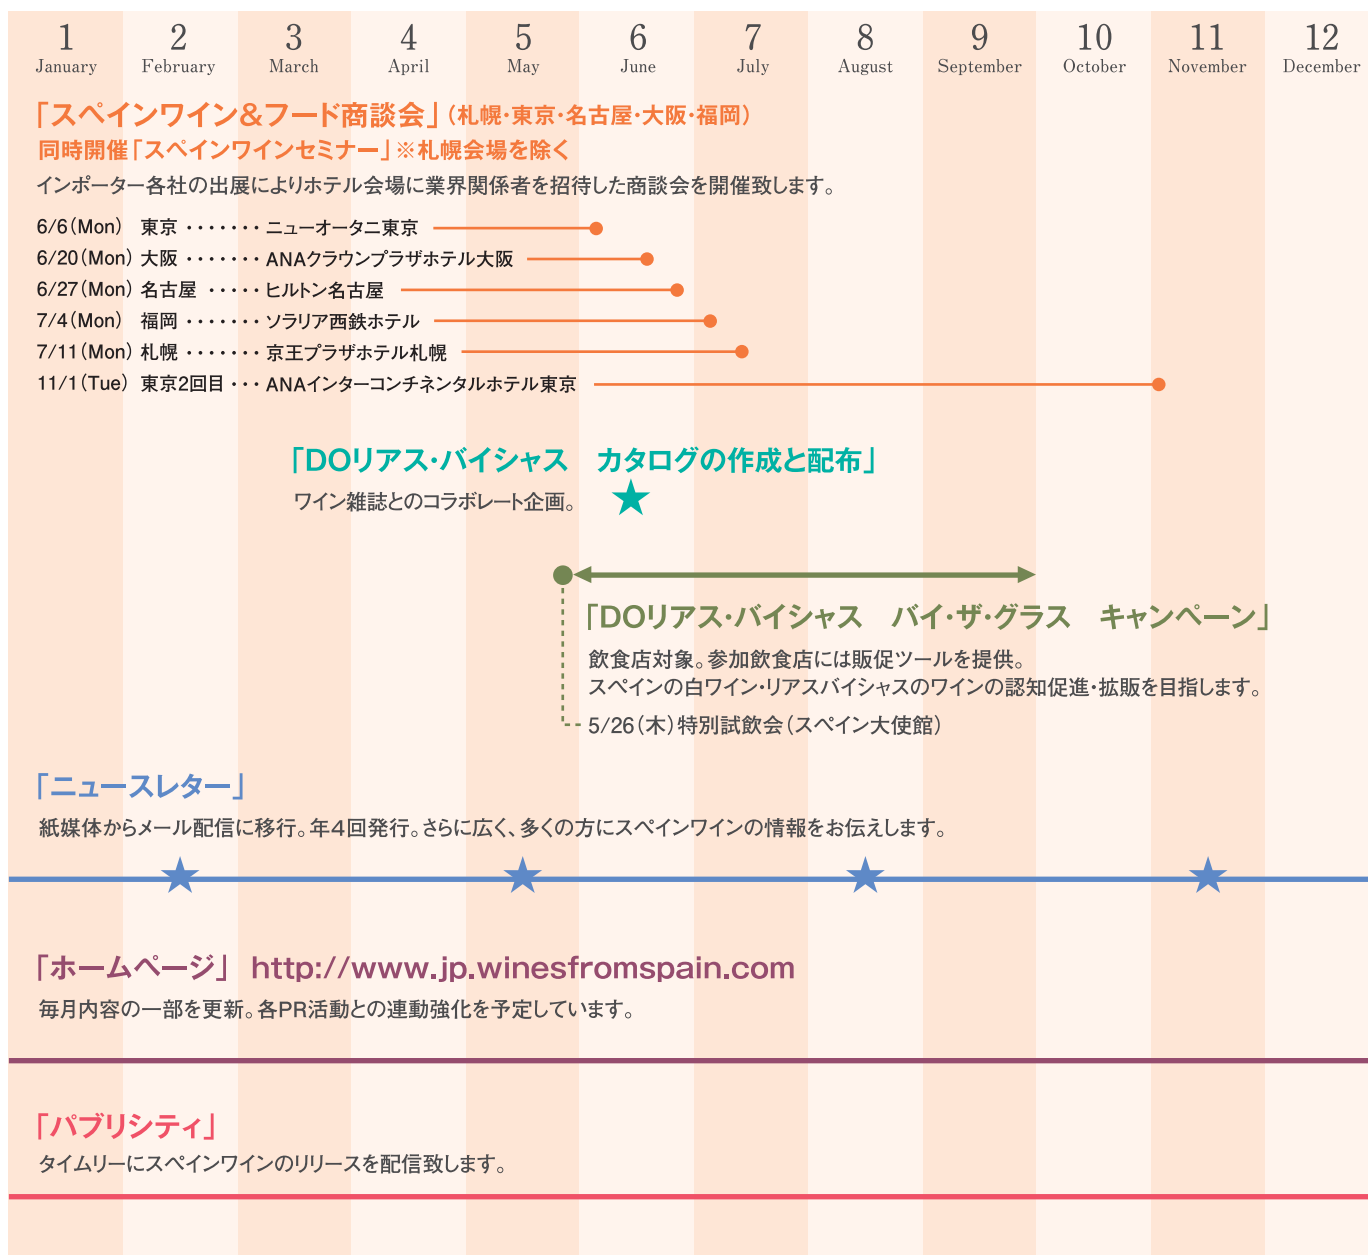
| 1 | 2 | 3 | 4 | 5 | 6 | 7 | 8 | 9 | 10 | 11 | 12 |
|---|---|---|---|---|---|---|---|---|---|---|---|
| January | February | March | April | May | June | July | August | September | October | November | December |

「スペインワイン&フード商談会」(札幌・東京・名古屋・大阪・福岡)
同時開催「スペインワインセミナー」※札幌会場を除く
インポーター各社の出展によりホテル会場に業界関係者を招待した商談会を開催致します。

6/6(Mon) 東京 ・・・・・・・ ニューオータニ東京
6/20(Mon) 大阪 ・・・・・・・ ANAクラウンプラザホテル大阪
6/27(Mon) 名古屋 ・・・・・ ヒルトン名古屋
7/4(Mon) 福岡 ・・・・・・・ ソラリア西鉄ホテル
7/11(Mon) 札幌 ・・・・・・・ 京王プラザホテル札幌
11/1(Tue) 東京2回目 ・・・ ANAインターコンチネンタルホテル東京

「DOリアス・バイシャス カタログの作成と配布」
ワイン雑誌とのコラボレート企画。

「DOリアス・バイシャス バイ・ザ・グラス キャンペーン」
飲食店対象。参加飲食店には販促ツールを提供。
スペインの白ワイン・リアスバイシャスのワインの認知促進・拡販を目指します。
5/26(木)特別試飲会(スペイン大使館)

「ニュースレター」
紙媒体からメール配信に移行。年4回発行。さらに広く、多くの方にスペインワインの情報をお伝えします。

「ホームページ」 http://www.jp.winesfromspain.com
毎月内容の一部を更新。各PR活動との連動強化を予定しています。

「パブリシティ」
タイムリーにスペインワインのリリースを配信致します。